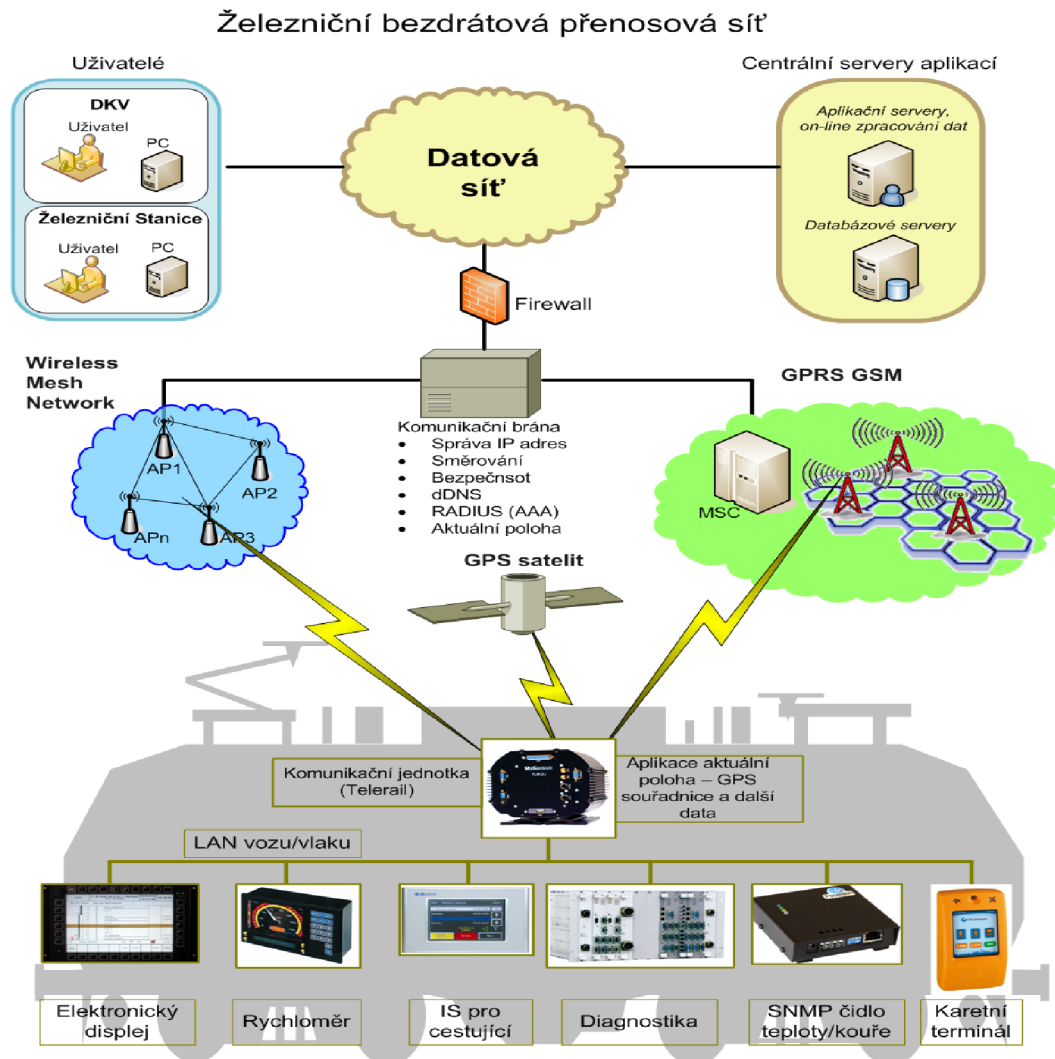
Železniční bezdrátová přenosová síť

Uživatelé

DKV

Uživatel

PC

Železniční Stanice

Uživatel

PC

Datová síť

Centrální servery aplikací

Aplikační servery, on-line zpracování dat

Databázové servery

Firewall

Wireless Mesh Network

AP1

AP2

APn

AP3

Komunikační brána
• Správa IP adres
• Směrování
• Bezpečnsot
• dDNS
• RADIUS (AAA)
• Aktuální poloha

GPRS GSM

MSC

GPS satelit

Komunikační jednotka (Telerail)

Aplikace aktuální poloha – GPS souřadnice a další data

LAN vozu/vlaku

Elektronický displej

Rychloměr

IS pro cestující

Diagnostika

SNMP čidlo teploty/kouře

Karetní terminál